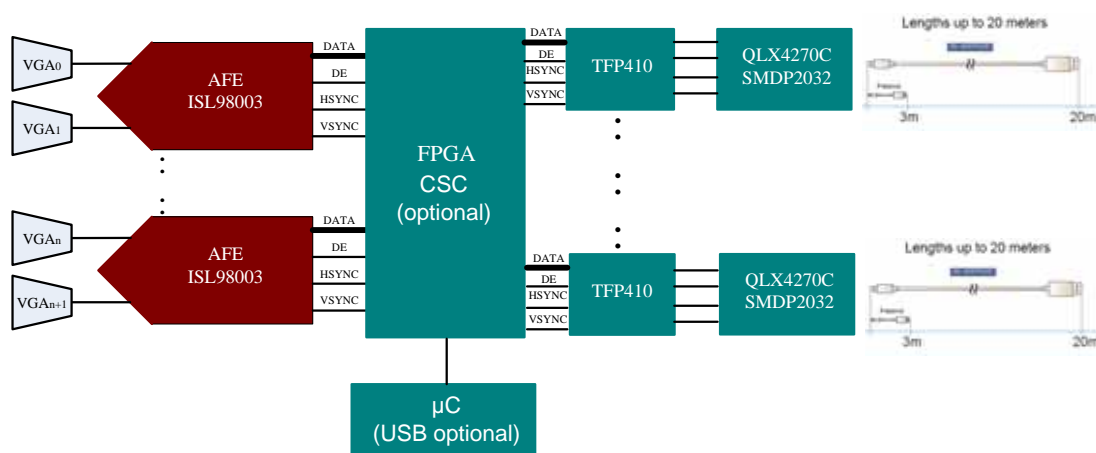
VGA$_0$

VGA$_1$

VGA$_n$

VGA$_{n+1}$

AFE
ISL98003

DATA
DE
HSYNC
VSYNC

AFE
ISL98003

DATA
DE
HSYNC
VSYNC

FPGA
CSC
(optional)

DATA
DE
HSYNC
VSYNC

TFP410

QLX4270C
SMDP2032

Lengths up to 20 meters

3m
20m

DATA
DE
HSYNC
VSYNC

TFP410

QLX4270C
SMDP2032

Lengths up to 20 meters

3m
20m

µC
(USB optional)